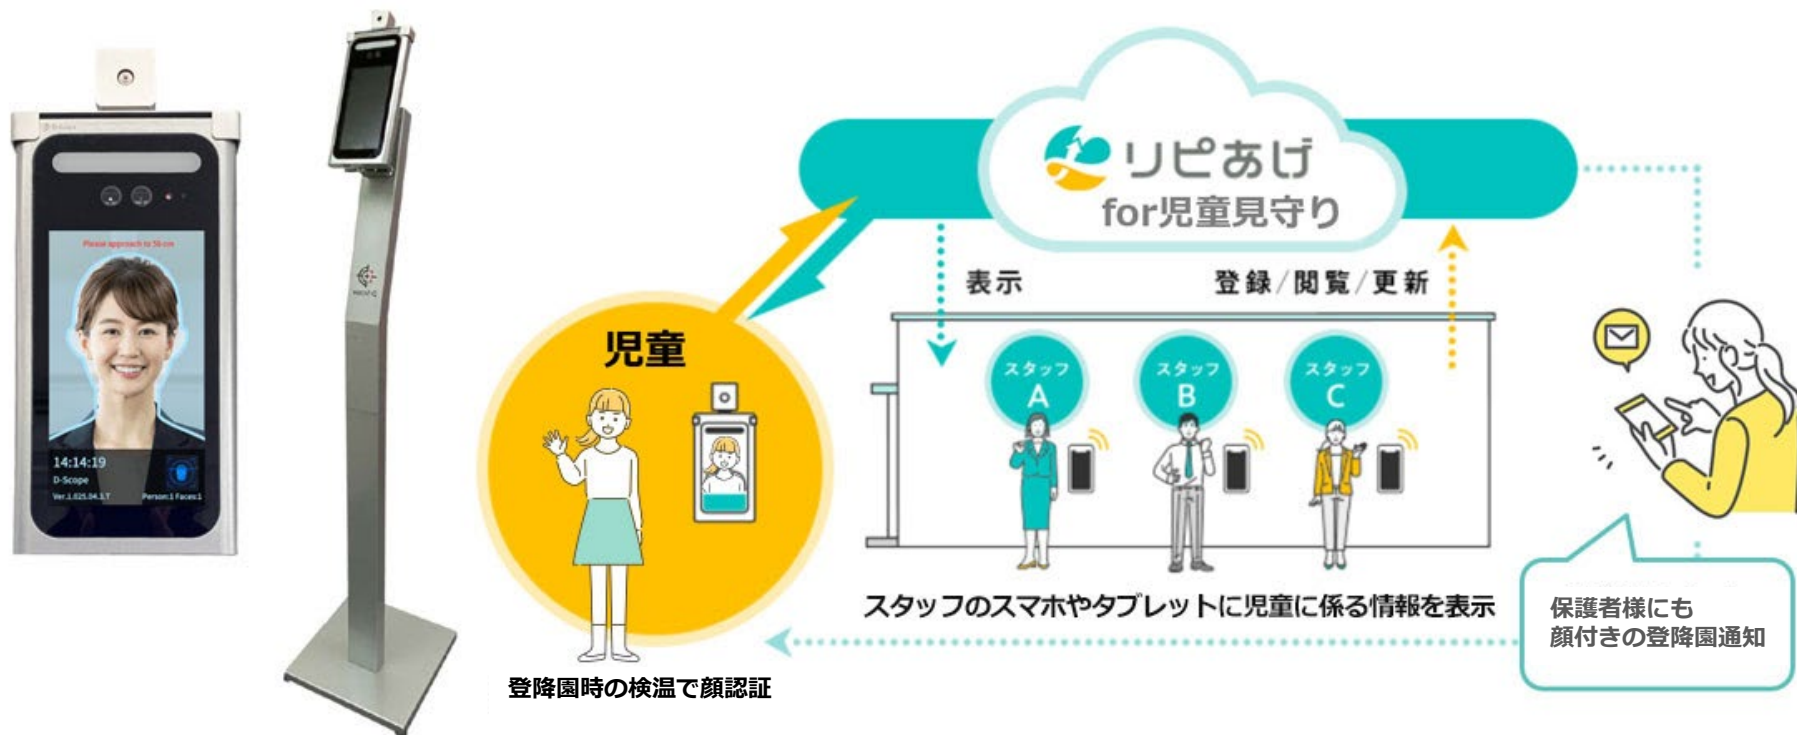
Please approach to 50 cm

14:14:19
D-Scope
Ver.1.021.04.3.T
Person:1 Faces:1

リピあげ
for児童見守り

表示

登録/閲覧/更新

児童

スタッフ A

スタッフ B

スタッフ C

スタッフのスマホやタブレットに児童に係る情報を表示

保護者様にも
顔付きの登降園通知

登降園時の検温で顔認証